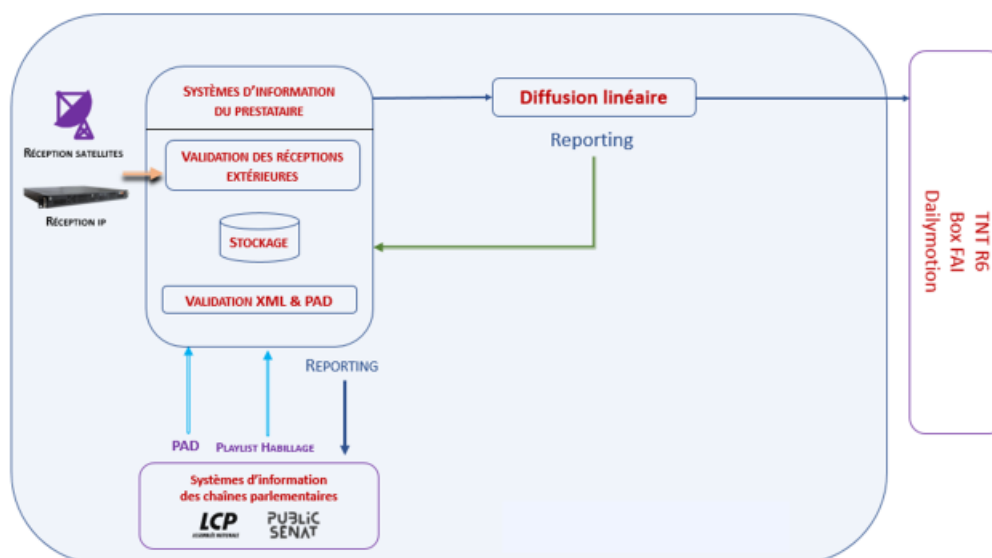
Réception satellites

Réception IP

Systèmes d'information du prestataire

Validation des réceptions extérieures

Stockage

Validation XML & PAD

Diffusion linéaire

Reporting

TNT R6
Box FAI
Dailymotion

PAD

Playlist Habillage

Reporting

Systèmes d'information des chaînes parlementaires

LCP

PUBLIC SENAT